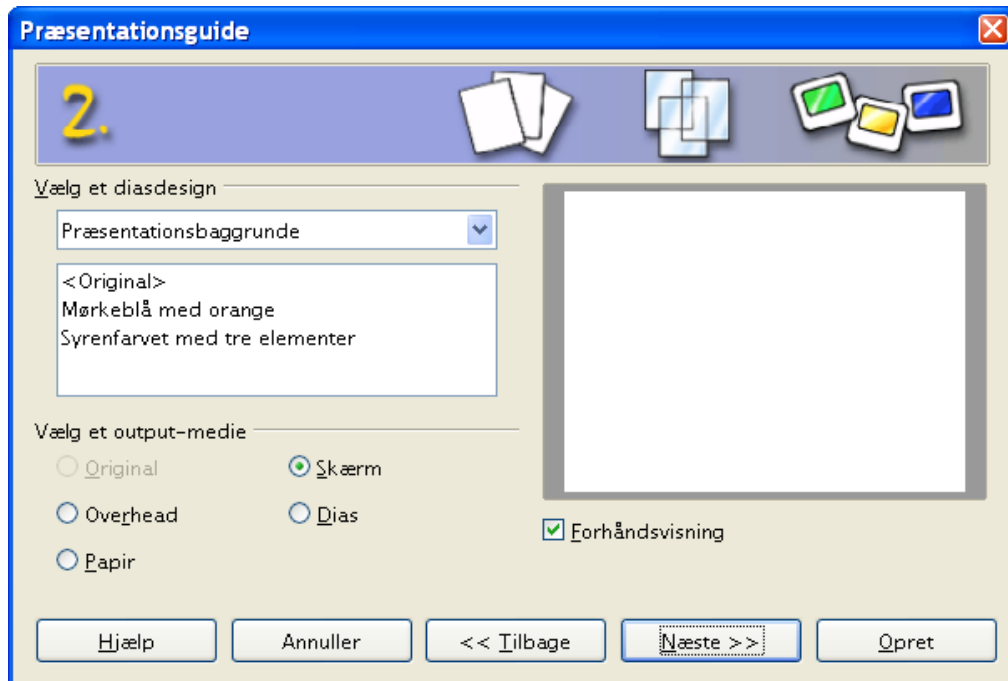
Præsentationsguide

2.

Vælg et diasdesign

Præsentationsbaggrunde

<Original>
Mørkeblå med orange
Syrenfarvet med tre elementer

Vælg et output-medie

Original

Skærm

Overhead

Dias

Papir

Forhåndsvisning

Hjælp

Annuller

<< Tilbage

Næste >>

Opret